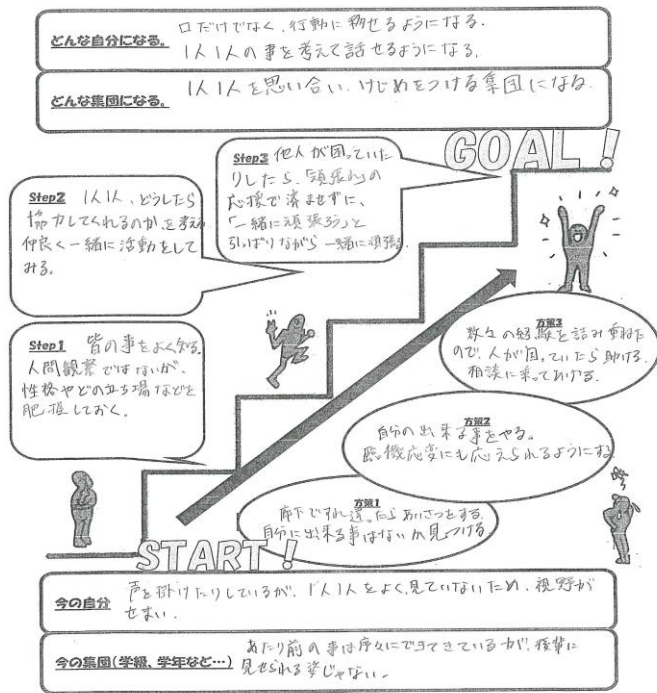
どんな自分になる。口だけでなく、行動に移せるようになる。
1人1人の事を考えて話せるようになる。

どんな集団になる。1人1人を思い合い、けじめをつける集団になる。

GOAL!

Step3 他人が困っていたりしたら、「頑張れ」の応援で済まずに、「一緒に頑張ろう」と引っぱりながら一緒に頑張る。

Step2 1人1人、どうしたら協力してくれるのかを考え、仲良く一緒に活動をしてみる。

Step1 皆の事をよく知る。人間観察ではないが、性格やどの立ち場などを把握しておく。

方策3
数々の経験を積み重ねたので、人が困っていたら助ける。相談に乗ってあげる。

方策2
自分の出来る事をやる。臨機応変にも応えられるようにする。

方策1
廊下ですれ違ったらあいさつをする。自分に出来る事はないか見つける。

START!

今の自分 声を掛けたりしているが、1人1人をよく見ていないため、視野がせまい。

今の集団(学級、学年など…) あたり前の事は序々にできてきているが、模範に見せられる姿じゃない。